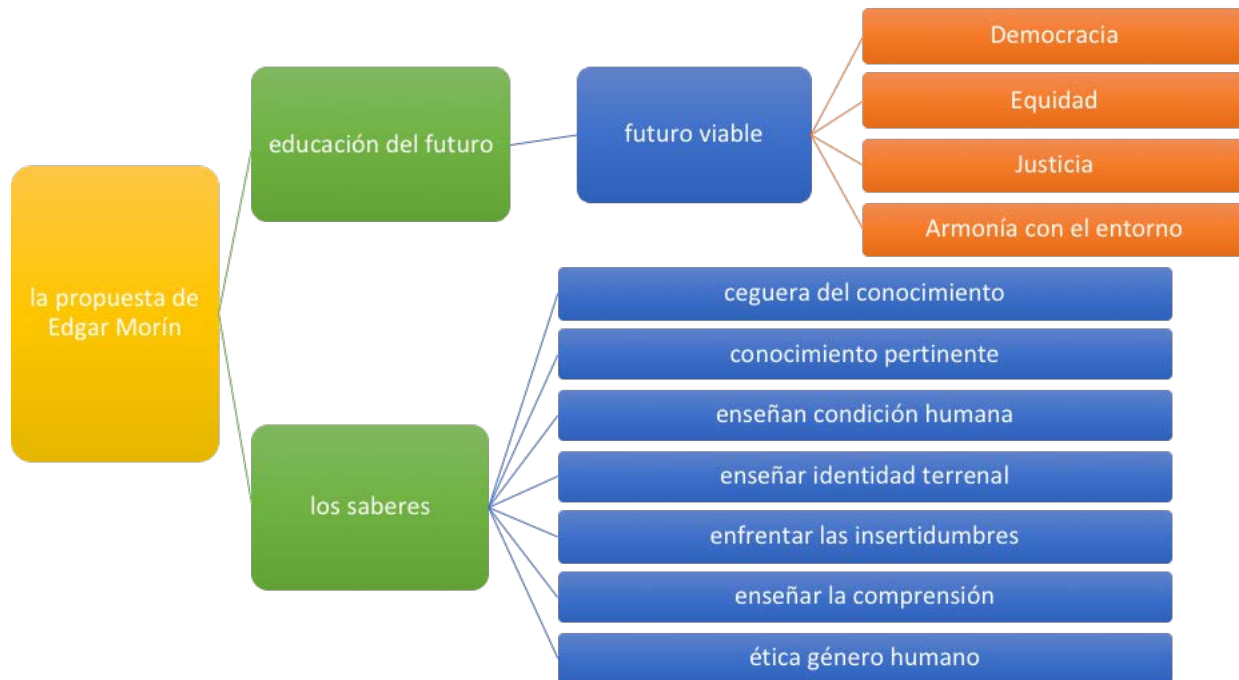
la propuesta de Edgar Morín

educación del futuro

futuro viable

Democracia

Equidad

Justicia

Armonía con el entorno

los saberes

ceguera del conocimiento

conocimiento pertinente

enseñan condición humana

enseñar identidad terrenal

enfrentar las insertidumbres

enseñar la comprensión

ética género humano